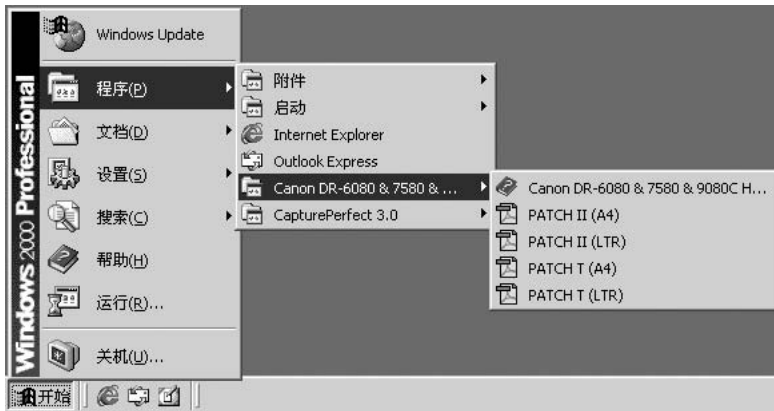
Windows 2000 Professional

Windows Update

程序(P)

文档(D)

设置(S)

搜索(C)

帮助(H)

运行(R)...

关机(U)...

附件

启动

Internet Explorer

Outlook Express

Canon DR-6080 & 7580 & ...

CapturePerfect 3.0

Canon DR-6080 & 7580 & 9080C H...

PATCH II (A4)

PATCH II (LTR)

PATCH T (A4)

PATCH T (LTR)

开始